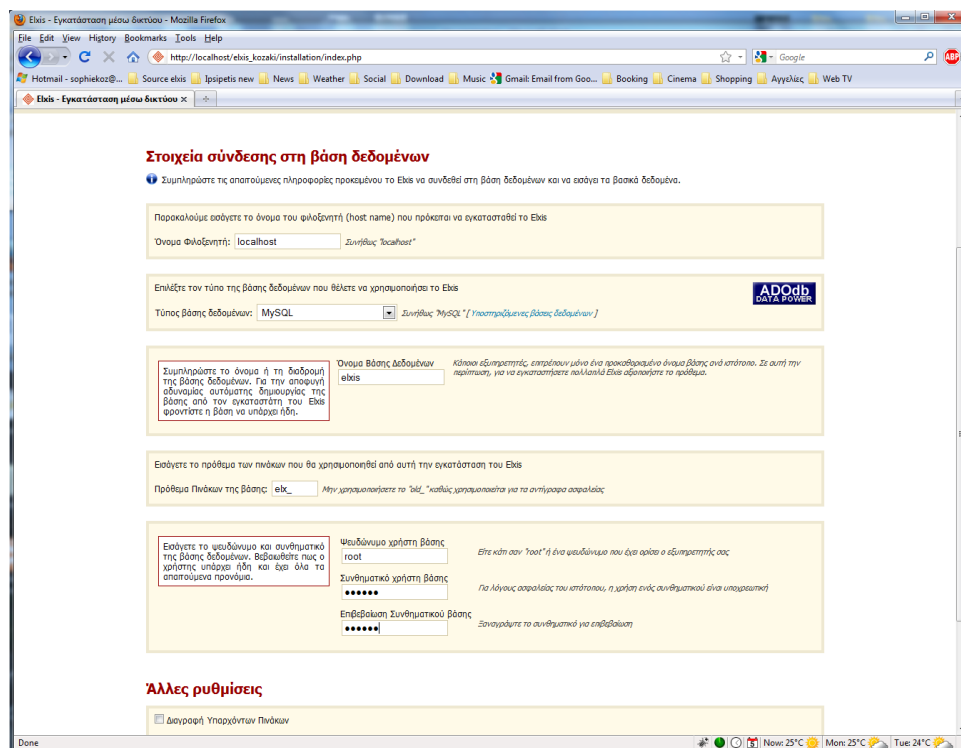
Elxis - Εγκατάσταση μέσω δικτύου - Mozilla Firefox

File Edit View History Bookmarks Tools Help

http://localhost/elxis_kozaki/installation/index.php

Google

Hotmail - sophiekoz@... Source elxis Ipsipetis new News Weather Social Download Music Gmail: Email from Goo... Booking Cinema Shopping Αγγελίες Web TV

Elxis - Εγκατάσταση μέσω δικτύου ×

Στοιχεία σύνδεσης στη βάση δεδομένων

Συμπληρώστε τις απαιτούμενες πληροφορίες προκειμένου το Elxis να συνδεθεί στη βάση δεδομένων και να εισάγει τα βασικά δεδομένα.

Παρακαλούμε εισάγετε το όνομα του φιλοξενητή (host name) που πρόκειται να εγκατασταθεί το Elxis

Όνομα Φιλοξενητή: localhost Συνήθως "localhost"

Επιλέξτε τον τύπο της βάσης δεδομένων που θέλετε να χρησιμοποιήσει το Elxis

ADOdb DATA POWER

Τύπος βάσης δεδομένων: MySQL Συνήθως "MySQL" [ Υποστηριζόμενες βάσεις δεδομένων ]

Συμπληρώστε το όνομα ή τη διαδρομή της βάσης δεδομένων. Για την αποφυγή οδυνηρής αυτόματης δημιουργίας της βάσης από τον εγκαταστάτη του Elxis φροντίστε η βάση να υπάρχει ήδη.

Όνομα Βάσης Δεδομένων elxis

Κάποιοι εξυπηρετητές, επιτρέπουν μόνο ένα προκαθορισμένο όνομα βάσης ανά ιστότοπο. Σε αυτή την περίπτωση, για να εγκαταστήσετε πολλαπλά Elxis αξιοποιήστε το πρόθεμα.

Εισάγετε το πρόθεμα των πινάκων που θα χρησιμοποιηθεί από αυτή την εγκατάσταση του Elxis

Πρόθεμα Πινάκων της βάσης: elx_ Μην χρησιμοποιήσετε το "old_" καθώς χρησιμοποιείται για τα αντίγραφα ασφαλείας

Εισάγετε το ψευδώνυμο και συνθηματικό της βάσης δεδομένων. Βεβαιωθείτε πως ο χρήστης υπάρχει ήδη και έχει όλα τα απαιτούμενα προνόμια.

Ψευδώνυμο χρήστη βάσης root

Είτε κάτι σαν "root" ή ένα ψευδώνυμο που έχει ορίσει ο εξυπηρετητής σας

Συνθηματικό χρήστη βάσης ••••••

Για λόγους ασφαλείας του ιστότοπου, η χρήση ενός συνθηματικού είναι υποχρεωτική

Επιβεβαίωση Συνθηματικού Βάσης ••••••

Ξαναγράψτε το συνθηματικό για επιβεβαίωση

Άλλες ρυθμίσεις

Διαγραφή Υπαρχόντων Πινάκων

Done Now: 25°C Mon: 25°C Tue: 24°C